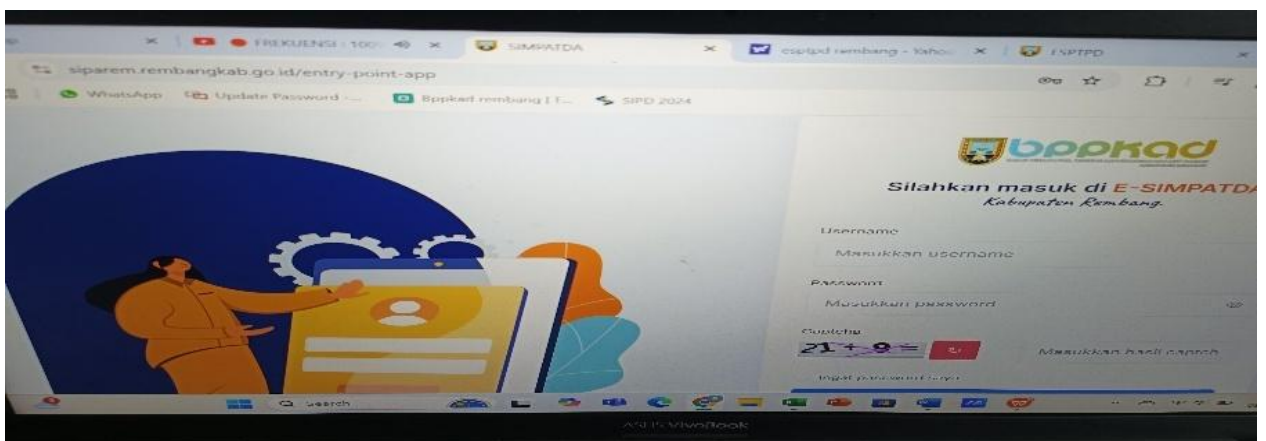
FREKUENSI : 100 ×
SIMPATDA ×
esptpd rembang - Yahoo ×
ESPTPD

siparem.rembangkab.go.id/entry-point-app

WhatsApp
Update Password ...
Bppkad rembang | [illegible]
SIPD 2024

bppkad

Silahkan masuk di E-SIMPATDA
Kabupaten Rembang

Username
Masukkan username

Password
Masukkan password

Captcha
21 + 9 =
Masukkan hasil captcha

Ingat password saya

Search

ASUS VivoBook